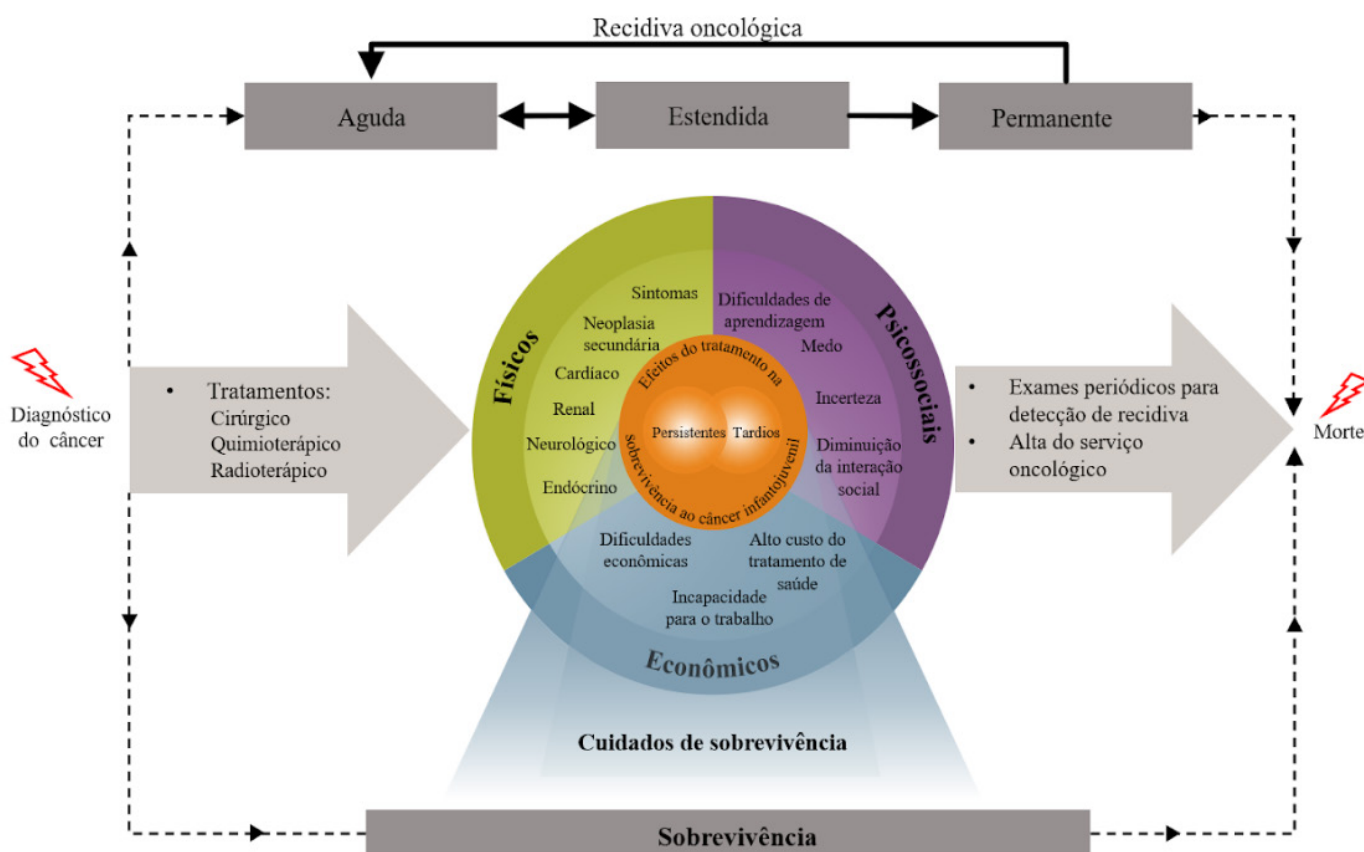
Recidiva oncológica

Aguda

Estendida

Permanente

Diagnóstico do câncer

• Tratamentos:
Cirúrgico
Quimioterápico
Radioterápico

Físicos

Sintomas
Neoplasia secundária
Cardíaco
Renal
Neurológico
Endócrino

Psicossociais

Dificuldades de aprendizagem
Medo
Incerteza
Diminuição da interação social

Efeitos do tratamento na sobrevivência ao câncer infantojuvenil

Persistentes
Tardios

Dificuldades econômicas
Alto custo do tratamento de saúde
Incapacidade para o trabalho

Econômicos

• Exames periódicos para detecção de recidiva
• Alta do serviço oncológico

Morte

Cuidados de sobrevivência

Sobrevivência